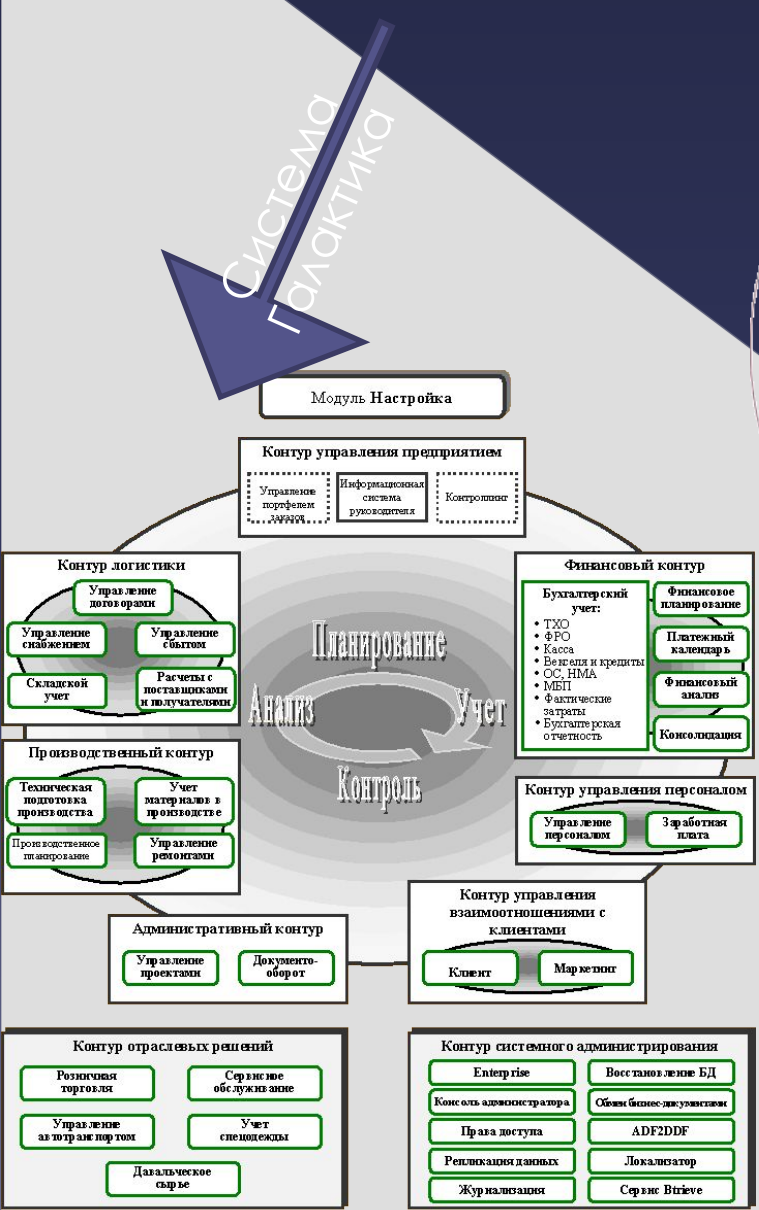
Система Галактика

Модуль Настройка

Контур управления предприятием

Управление портфелем заказов

Информационная система руководителя

Контроллинг

Контур логистики

Управление договорами

Управление снабжением

Управление сбытом

Складской учет

Расчеты с поставщиками и получателями

Финансовый контур

Бухгалтерский учет:
• ТХО
• ФРО
• Касса
• Векселя и кредиты
• ОС, НМА
• МБП
• Фактические затраты
• Бухгалтерская отчетность

Финансовое планирование

Платежный календарь

Финансовый анализ

Консолидация

Планирование

Анализ

Учет

Контроль

Производственный контур

Техническая подготовка производства

Учет материалов в производстве

Производственное планирование

Управление ремонтами

Контур управления персоналом

Управление персоналом

Заработная плата

Контур управления взаимоотношениями с клиентами

Клиент

Маркетинг

Административный контур

Управление проектами

Документооборот

Контур отраслевых решений

Розничная торговля

Сервисное обслуживание

Управление автотранспортом

Учет спецодежды

Давальческое сырье

Контур системного администрирования

Enterprise

Восстановление БД

Консоль администратора

Обмен бизнес-документами

Права доступа

ADF2DDF

Репликация данных

Локализатор

Журнализация

Сервис Btrieve